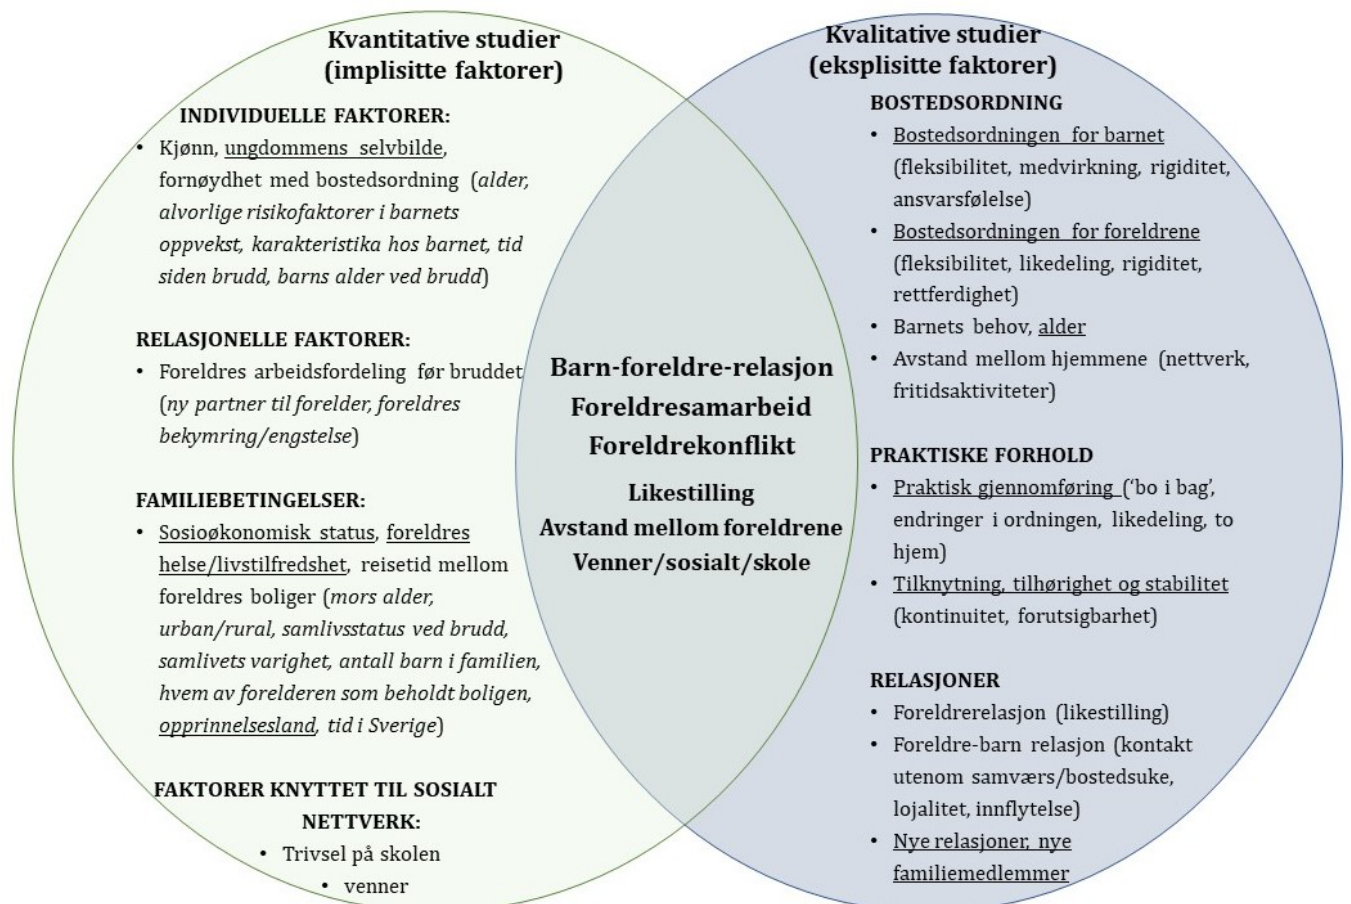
Kvantitative studier
(implisitte faktorer)

INDIVIDUELLE FAKTORER:
• Kjønn, ungdommens selvbilde, fornøydhet med bostedsordning (*alder, alvorlige risikofaktorer i barnets oppvekst, karakteristika hos barnet, tid siden brudd, barns alder ved brudd*)

RELASJONELLE FAKTORER:
• Foreldres arbeidsfordeling før bruddet (*ny partner til forelder, foreldres bekymring/engstelse*)

FAMILIEBETINGELSER:
• Sosioøkonomisk status, foreldres helse/livstilfredshet, reisetid mellom foreldres boliger (*mors alder, urban/rural, samlivsstatus ved brudd, samlivets varighet, antall barn i familien, hvem av forelderen som beholdt boligen, opprinnelsesland, tid i Sverige*)

FAKTORER KNYTTET TIL SOSIALT NETTVERK:
• Trivsel på skolen
• venner

Barn-foreldre-relasjon
Foreldresamarbeid
Foreldrekonflikt

Likestilling
Avstand mellom foreldrene
Venner/sosialt/skole

Kvalitative studier
(eksplisitte faktorer)

BOSTEDSORDNING
• Bostedsordningen for barnet (fleksibilitet, medvirkning, rigiditet, ansvarsfølelse)
• Bostedsordningen for foreldrene (fleksibilitet, likedeling, rigiditet, rettferdighet)
• Barnets behov, alder
• Avstand mellom hjemmene (nettverk, fritidsaktiviteter)

PRAKTISKE FORHOLD
• Praktisk gjennomføring ('bo i bag', endringer i ordningen, likedeling, to hjem)
• Tilknytning, tilhørighet og stabilitet (kontinuitet, forutsigbarhet)

RELASJONER
• Foreldrerelasjon (likestilling)
• Foreldre-barn relasjon (kontakt utenom samværs/bostedsuke, lojalitet, innflytelse)
• Nye relasjoner, nye familiemedlemmer